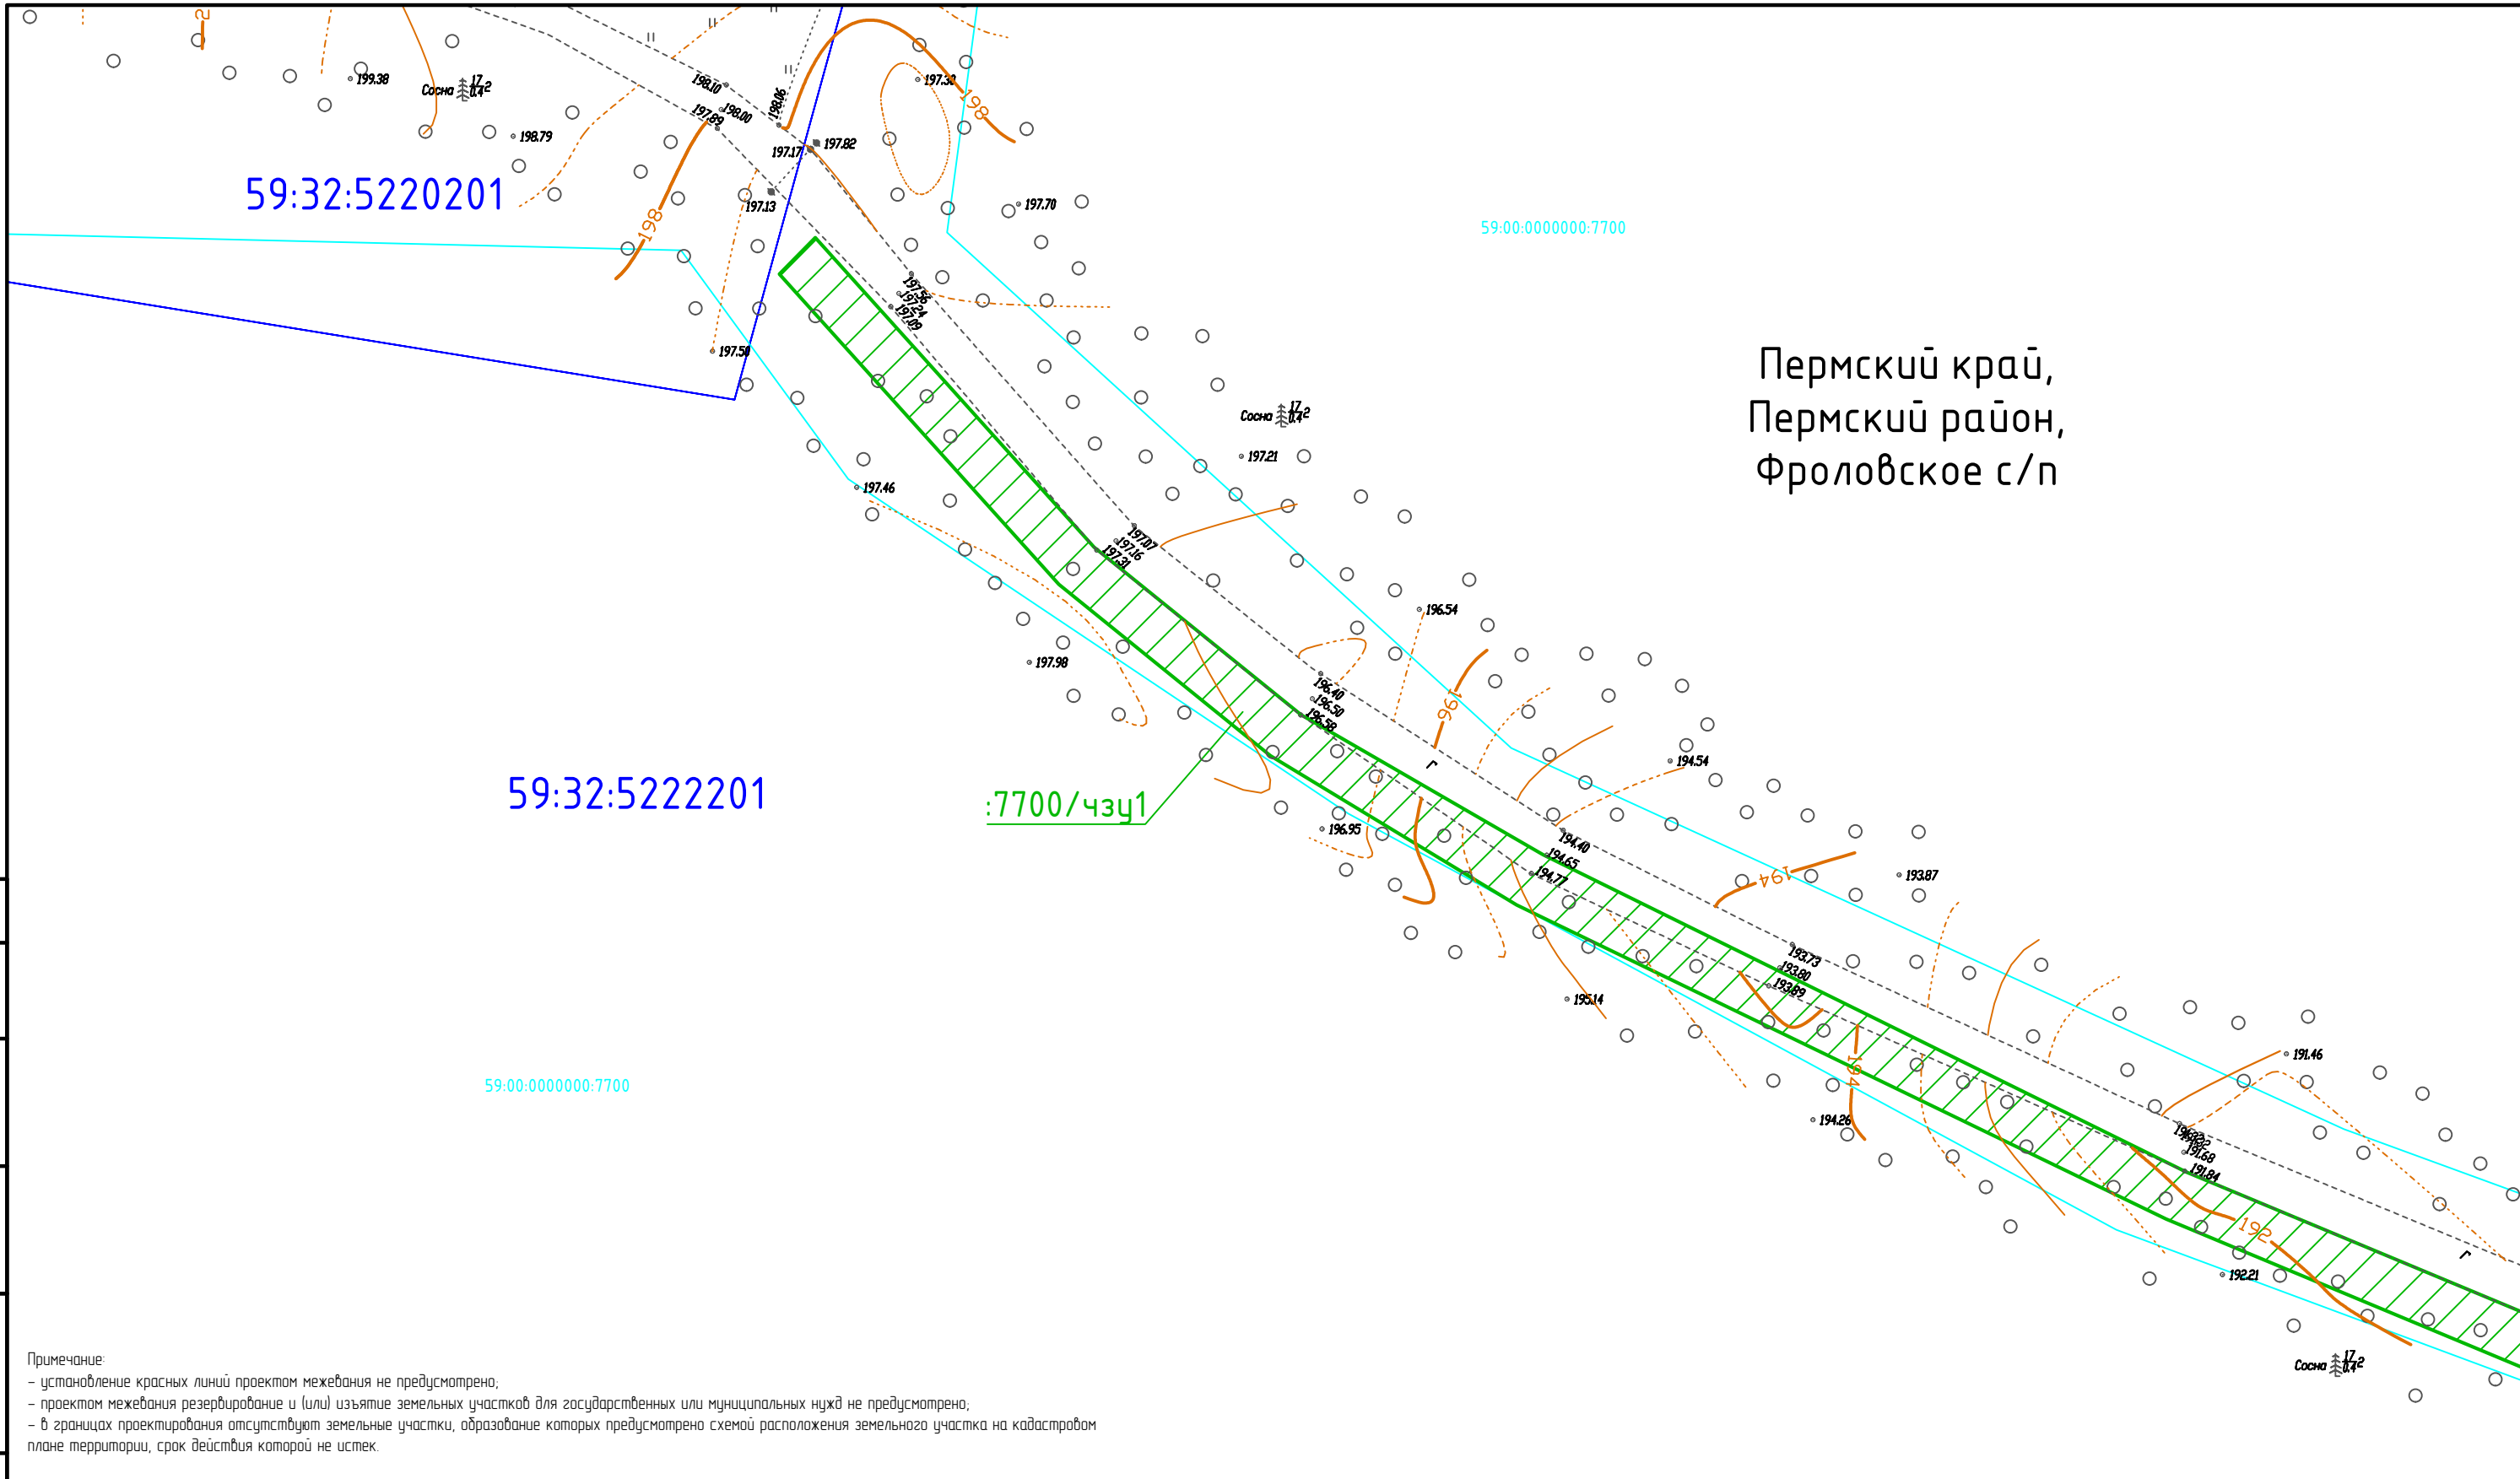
199.38
Сосна $\frac{17}{0.4}$2
198.79
198.10
198.00
197.89
198.06
197.30
198
197.82
197.17
197.13
198
59:32:5220201
197.70
59:00:0000000:7700
197.58
197.24
197.09
197.50
Пермский край,
Пермский район,
Фроловское с/п
Сосна $\frac{17}{0.4}$2
197.21
197.46
197.07
197.16
197.31
196.54
197.98
196.40
196.50
196.58
196
194.54
59:32:5222201
:7700/чзу1
196.95
194.40
194.65
194.77
194
193.87
193.73
193.80
193.89
195.14
194
191.46
194.26
191.92
191.68
191.84
192
192.21
59:00:0000000:7700
Сосна $\frac{17}{0.4}$2

Примечание:
– установление красных линий проектом межевания не предусмотрено;
– проектом межевания резервирование и (или) изъятие земельных участков для государственных или муниципальных нужд не предусмотрено;
– в границах проектирования отсутствуют земельные участки, образование которых предусмотрено схемой расположения земельного участка на кадастровом плане территории, срок действия которой не истек.